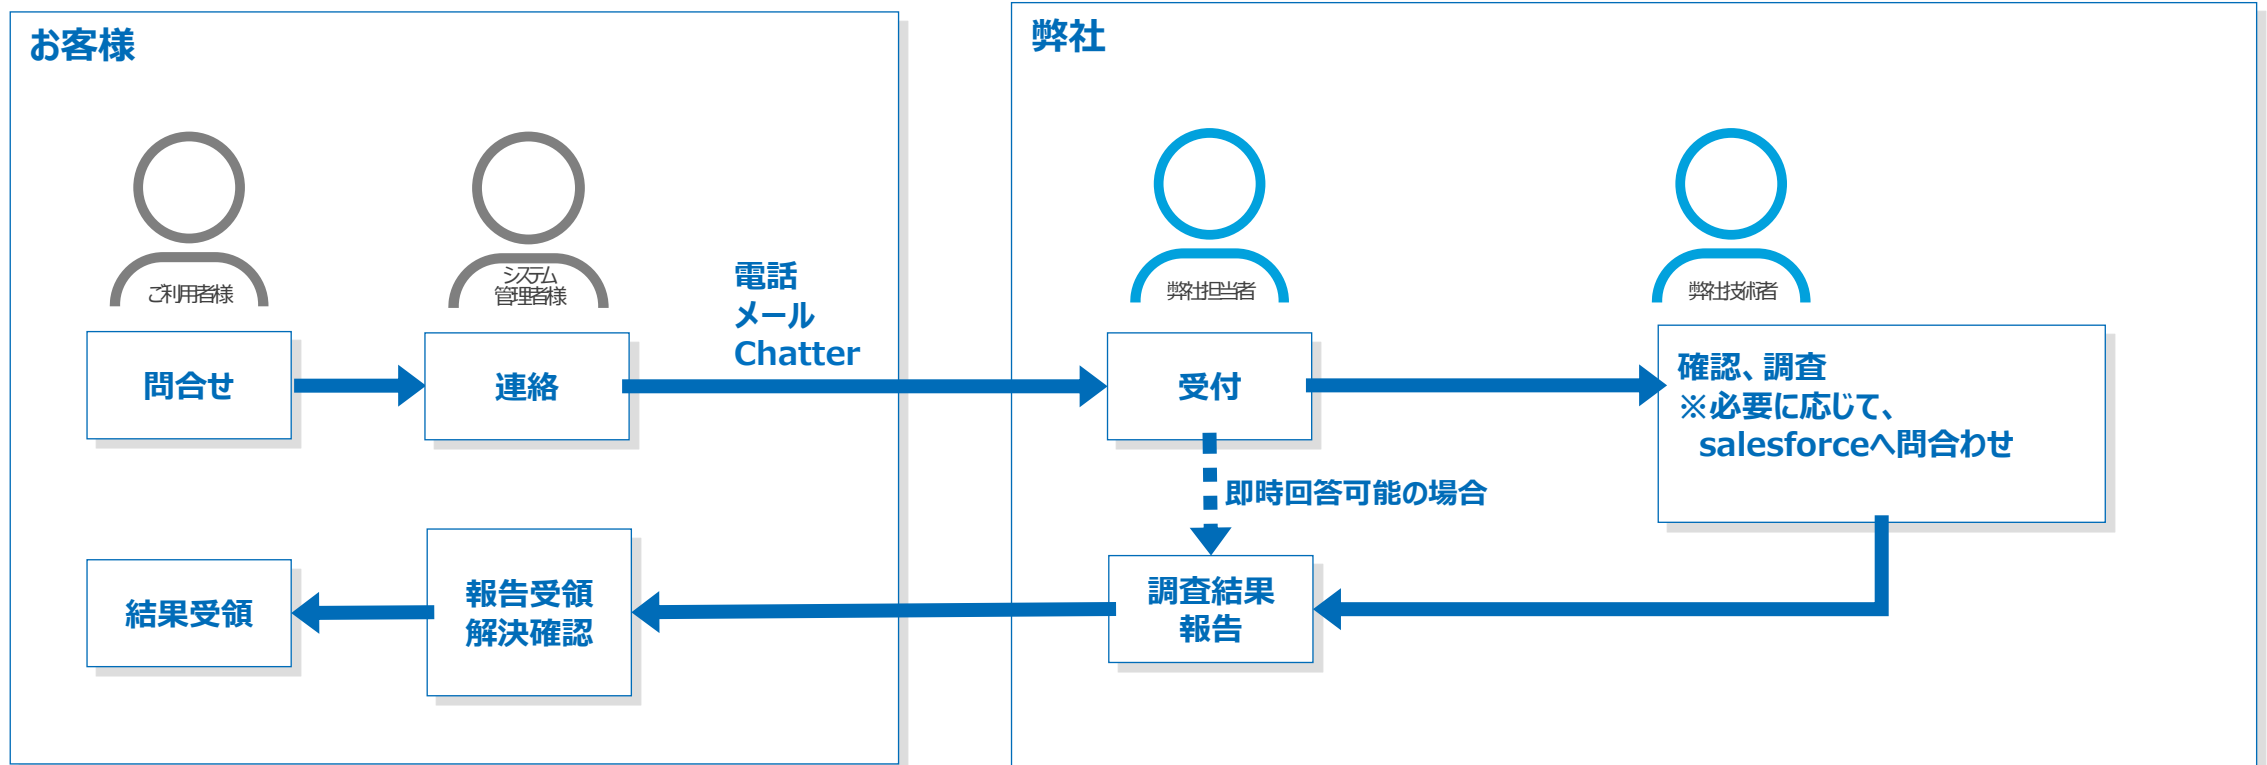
お客様

ご利用者様

システム
管理者様

問合せ

連絡

電話
メール
Chatter

弊社

弊社担当者

弊社技術者

受付

確認、調査
※必要に応じて、
salesforceへ問合わせ

即時回答可能の場合

結果受領

報告受領
解決確認

調査結果
報告